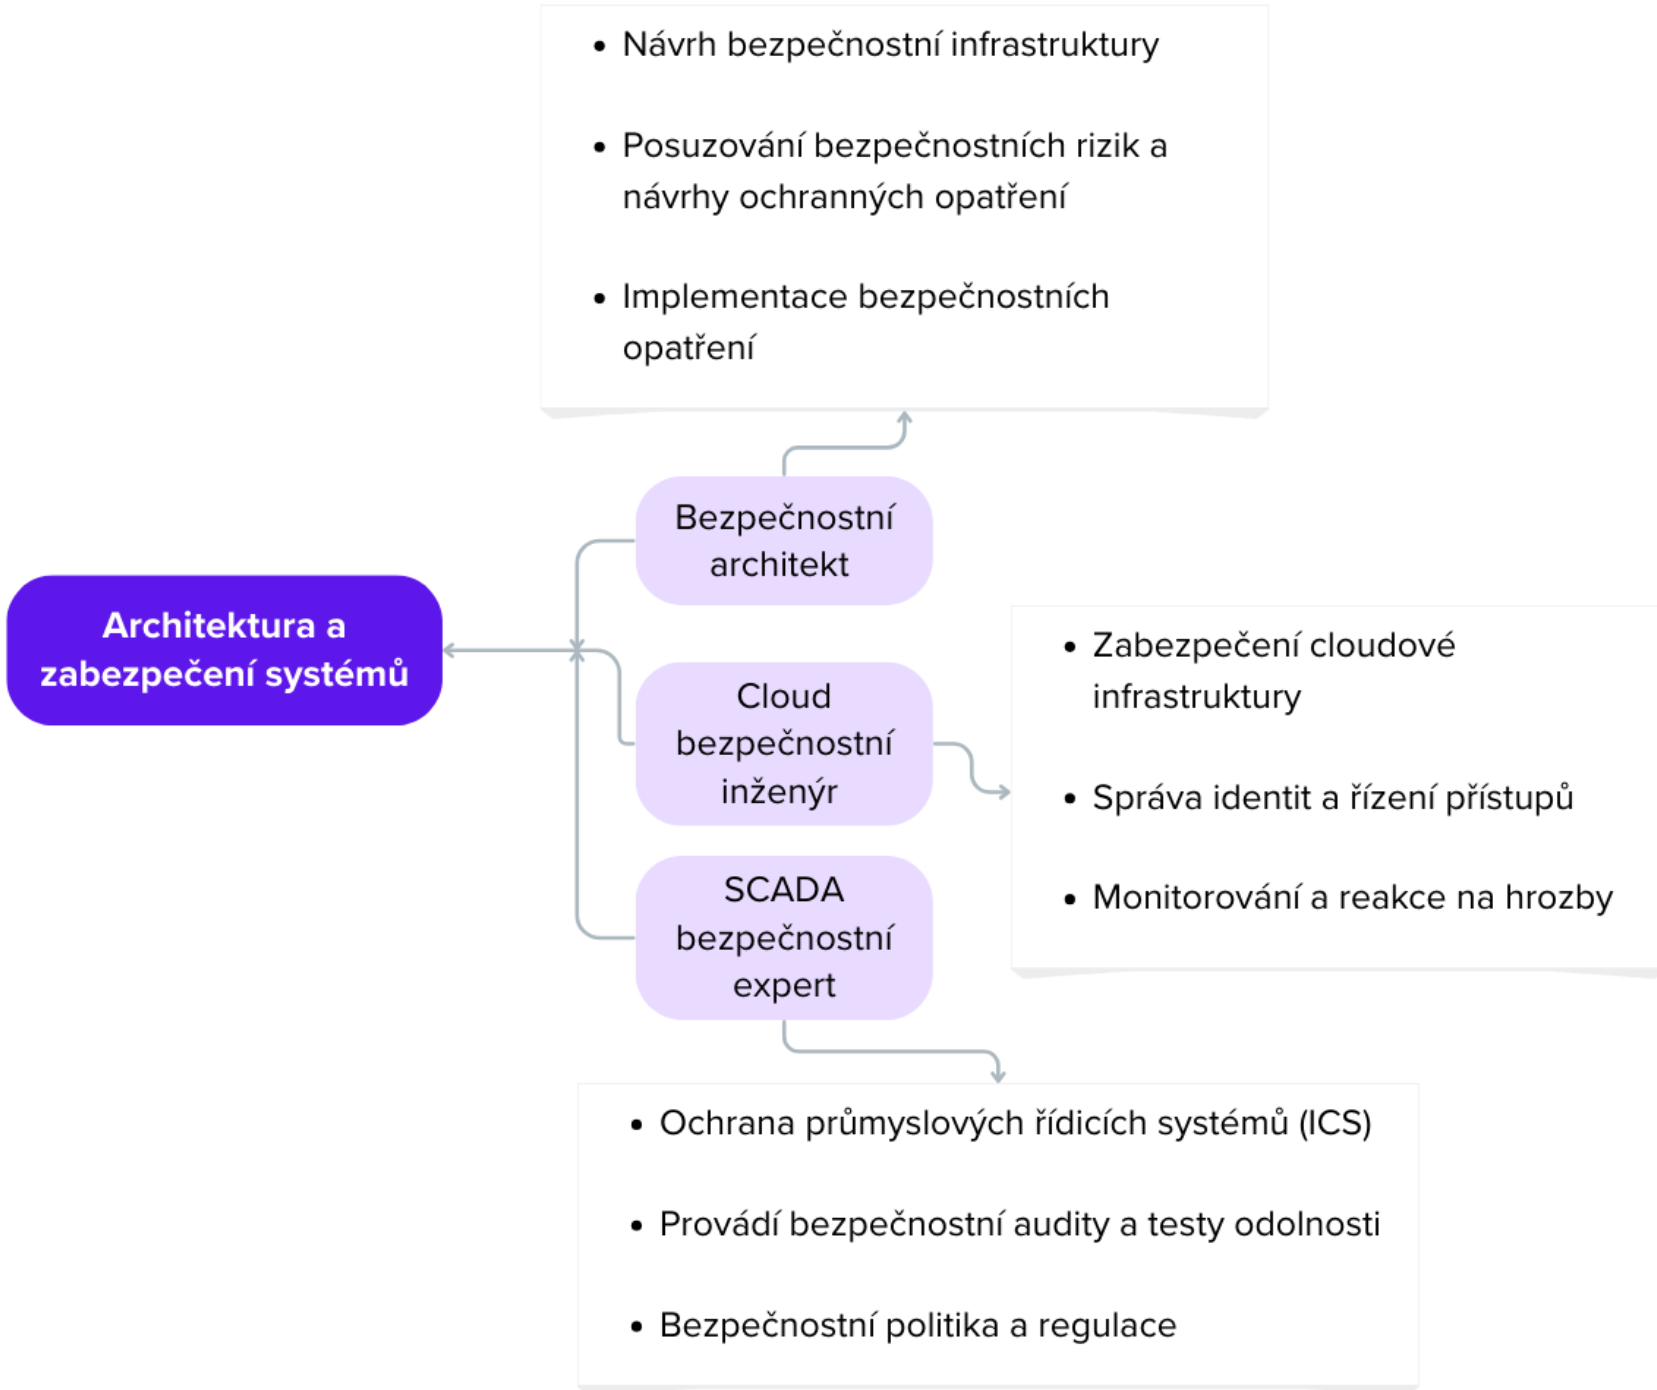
- Návrh bezpečnostní infrastruktury
- Posuzování bezpečnostních rizik a návrhy ochranných opatření
- Implementace bezpečnostních opatření

Architektura a zabezpečení systémů

Bezpečnostní architekt

Cloud bezpečnostní inženýr

SCADA bezpečnostní expert

- Zabezpečení cloudové infrastruktury
- Správa identit a řízení přístupů
- Monitorování a reakce na hrozby

- Ochrana průmyslových řídicích systémů (ICS)
- Provádí bezpečnostní audity a testy odolnosti
- Bezpečnostní politika a regulace